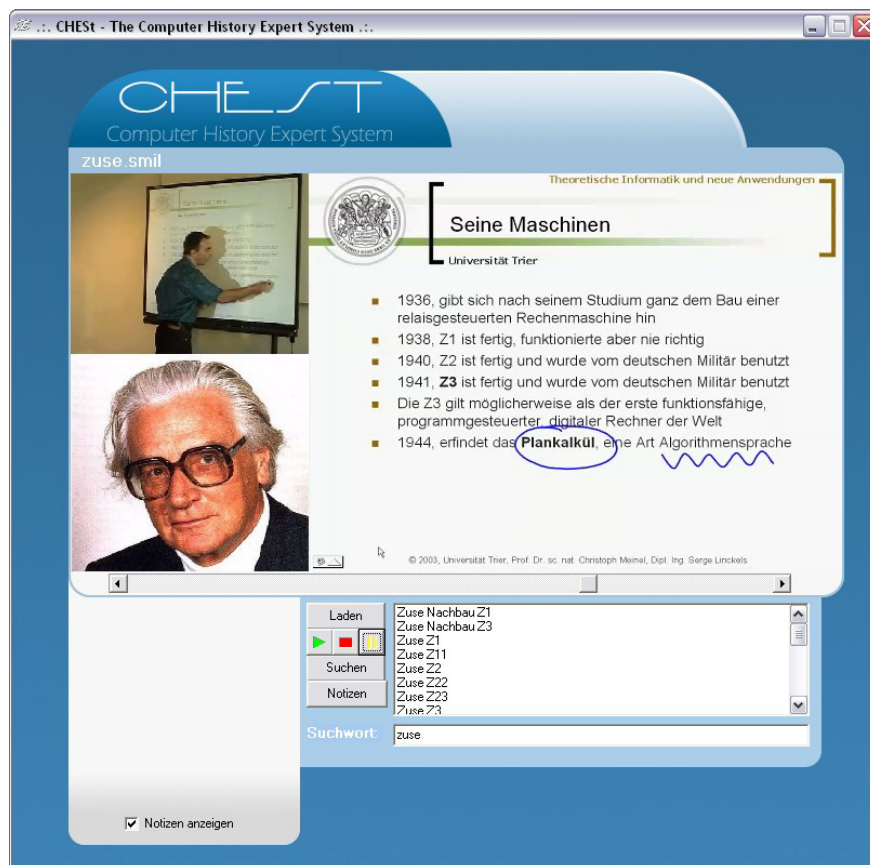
.:. CHESt - The Computer History Expert System .:.

CHEST
Computer History Expert System

zuse.smil

Theoretische Informatik und neue Anwendungen

Seine Maschinen

Universität Trier

1936, gibt sich nach seinem Studium ganz dem Bau einer relaisgesteuerten Rechenmaschine hin

1938, Z1 ist fertig, funktionierte aber nie richtig

1940, Z2 ist fertig und wurde vom deutschen Militär benutzt

1941, **Z3** ist fertig und wurde vom deutschen Militär benutzt

Die Z3 gilt möglicherweise als der erste funktionsfähige, programmgesteuerter, digitaler Rechner der Welt

1944, erfindet das **Plankalkül**, eine Art Algorithmensprache

© 2003, Universität Trier, Prof. Dr. sc. nat. Christoph Meinel, Dipl. Ing. Serge Linckels

Laden

Suchen

Notizen

Zuse Nachbau Z1
Zuse Nachbau Z3
Zuse Z1
Zuse Z11
Zuse Z2
Zuse Z22
Zuse Z23
Zuse Z3

Suchwort:
zuse

Notizen anzeigen